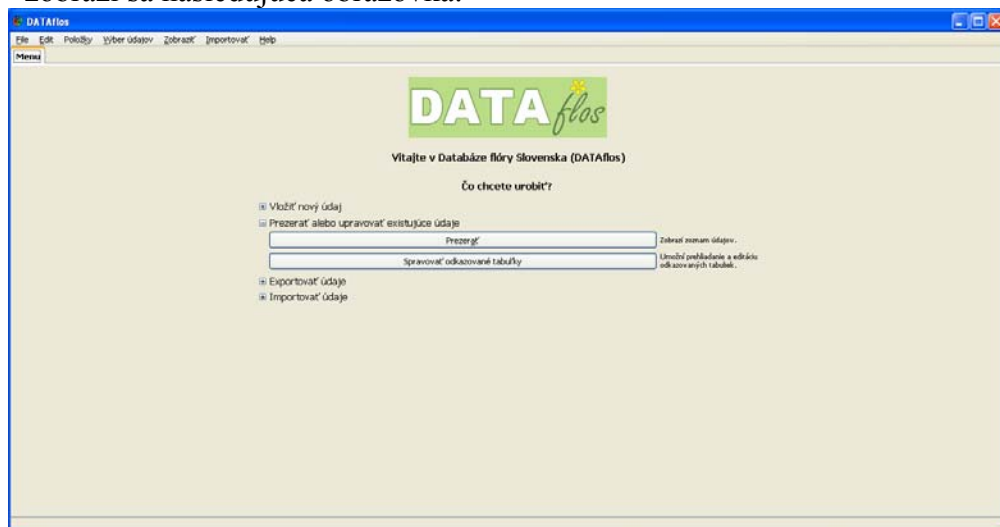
Zobrazí sa nasledujúca obrazovka:

DATAflos

File Edit Položky Výber údajov Zobraziť Importovať Help

Menu

DATA flos

Vitajte v Databáze flóry Slovenska (DATAflos)

Čo chcete urobiť?

⊞ Vložiť nový údaj
⊟ Prezerať alebo upravovať existujúce údaje

Prezerať

Zobrazí zoznam údajov.

Spravovať odkazované tabuľky

Umožní prehliadanie a editáciu odkazovaných tabuliek.

⊞ Exportovať údaje
⊞ Importovať údaje